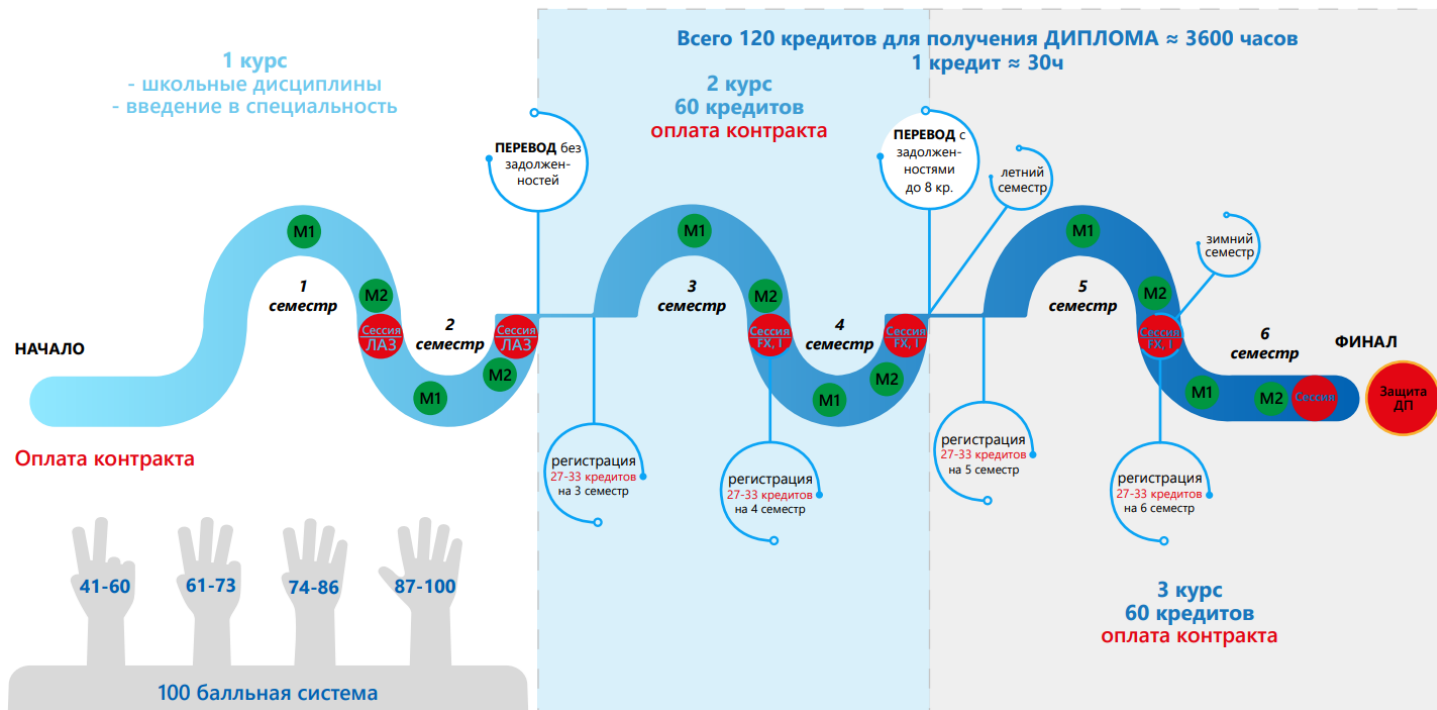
Всего 120 кредитов для получения ДИПЛОМА ≈ 3600 часов
1 кредит ≈ 30ч

1 курс
- школьные дисциплины
- введение в специальность

2 курс
60 кредитов
оплата контракта

ПЕРЕВОД без задолженностей

ПЕРЕВОД с задолженностями до 8 кр.

летний семестр

зимний семестр

НАЧАЛО

M1
1 семестр
M2
Сессия ЛАЗ
2 семестр
M1
M2
Сессия ЛАЗ

M1
3 семестр
M2
Сессия FX, I
4 семестр
M1
M2
Сессия FX, I

M1
5 семестр
M2
Сессия FX, I
6 семестр
M1
M2
Сессия

ФИНАЛ

Защита ДП

Оплата контракта

регистрация
27-33 кредитов
на 3 семестр

регистрация
27-33 кредитов
на 4 семестр

регистрация
27-33 кредитов
на 5 семестр

регистрация
27-33 кредитов
на 6 семестр

41-60
61-73
74-86
87-100

100 балльная система

3 курс
60 кредитов
оплата контракта